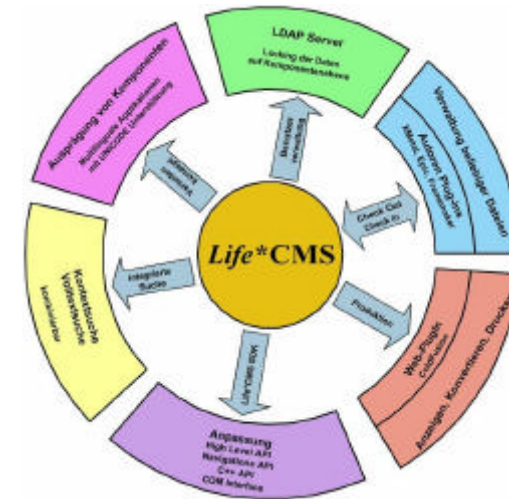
Life*CMS

LDAP Server
Lockung der Daten auf Komponentenebene

Benutzer-verwaltung

Verwaltung beliebiger Daten
Autoren-Plugins
XMetaL, Epic, FrameMaker

Check Out
Check In

Web-Plugin
ColdFusion
Anzeigen, Konvertieren, Drucken

Produzieren

Anpassung
High Level API
Navigations API
C++ API
COM Interface

Life*Author

Kontextsuche
Volltextsuche
Kontextfilter

integrierte Suche

Ausprägung von Komponenten
Mehrsprachige Applikationen mit UNICODE Unterstützung

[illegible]